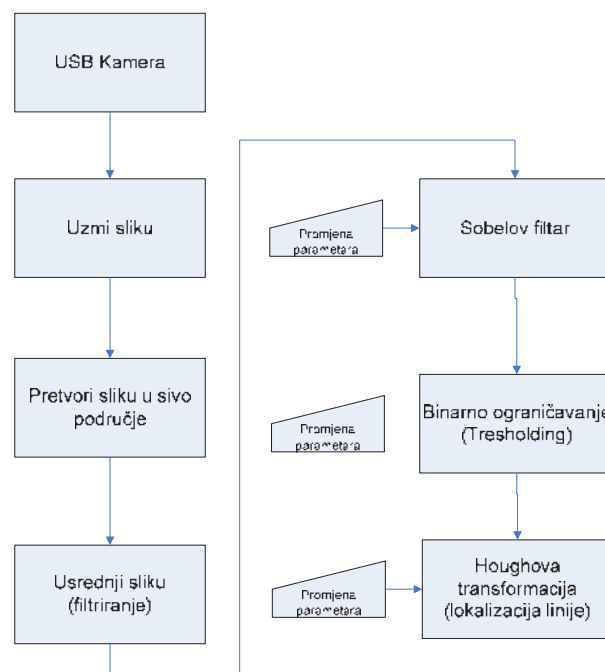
USB Kamera

Uzmi sliku

Pretvori sliku u sivo područje

Usrednji sliku (filtriranje)

Promjena parametara

Sobelov filtar

Promjena parametara

Binarno ograničavanje (Tresholding)

Promjena parametara

Houghova transformacija (lokalizacija linije)